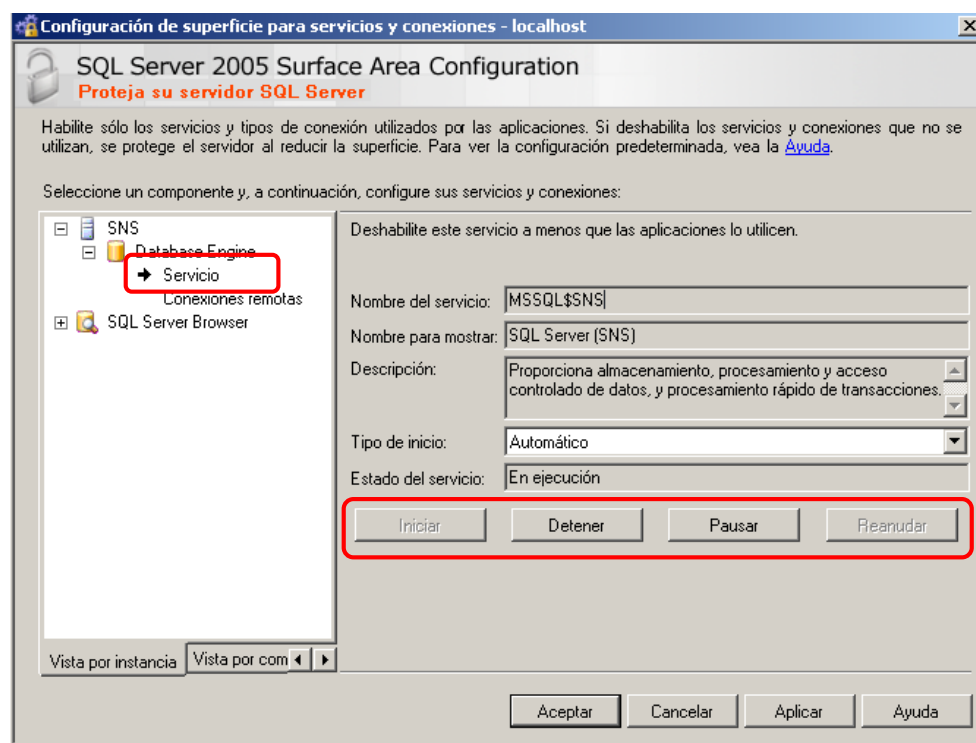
Configuración de superficie para servicios y conexiones - localhost

SQL Server 2005 Surface Area Configuration
Proteja su servidor SQL Server

Habilite sólo los servicios y tipos de conexión utilizados por las aplicaciones. Si deshabilita los servicios y conexiones que no se utilizan, se protege el servidor al reducir la superficie. Para ver la configuración predeterminada, vea la Ayuda.

Seleccione un componente y, a continuación, configure sus servicios y conexiones:

SNS
Database Engine
Servicio
Conexiones remotas
SQL Server Browser

Deshabilite este servicio a menos que las aplicaciones lo utilicen.

Nombre del servicio: MSSQL$SNS
Nombre para mostrar: SQL Server (SNS)
Descripción: Proporciona almacenamiento, procesamiento y acceso controlado de datos, y procesamiento rápido de transacciones.
Tipo de inicio: Automático
Estado del servicio: En ejecución

Iniciar
Detener
Pausar
Reanudar

Vista por instancia
Vista por com

Aceptar
Cancelar
Aplicar
Ayuda